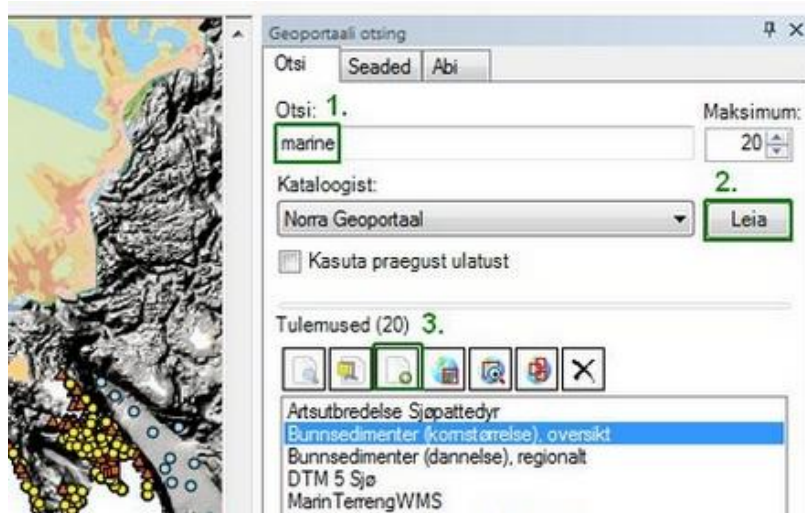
Geoportaali otsing
Otsi | Seaded | Abi

Otsi: 1.
marine
Maksimum:
20
Kataloogist:
2.
Norra Geoportaal
Leia
Kasuta praegust ulatust

Tulemused (20) 3.

Artsutbredelse Sjøpattedyr
Bunnsedimenter (kornstørrelse), oversikt
Bunnsedimenter (dannelse), regionalt
DTM 5 Sjø
MarinTerrengWMS